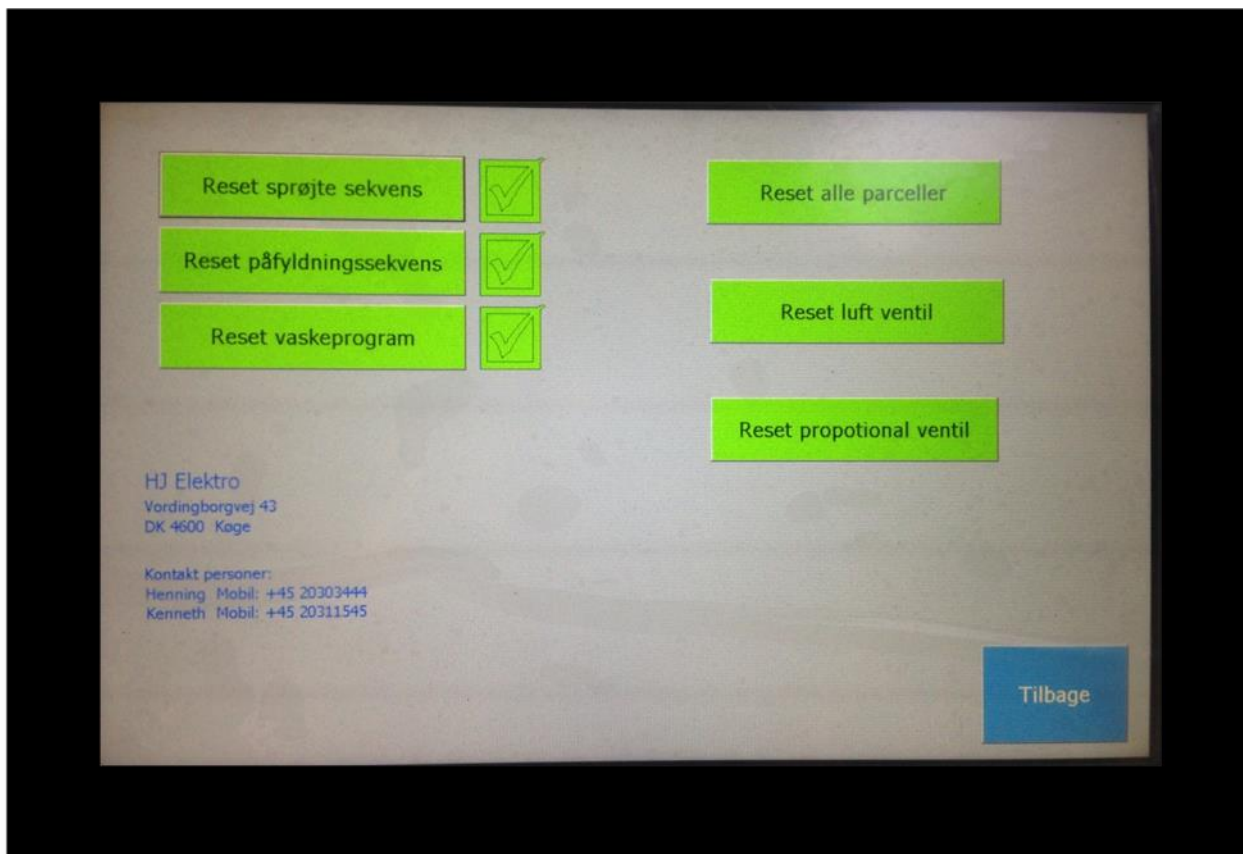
Reset sprøjte sekvens

Reset påfyldningssekvens

Reset vaskeprogram

Reset alle parceller

Reset luft ventil

Reset propotional ventil

HJ Elektro
Vordingborgvej 43
DK 4600 Køge

Kontakt personer:
Henning Mobil: +45 20303444
Kenneth Mobil: +45 20311545

Tilbage